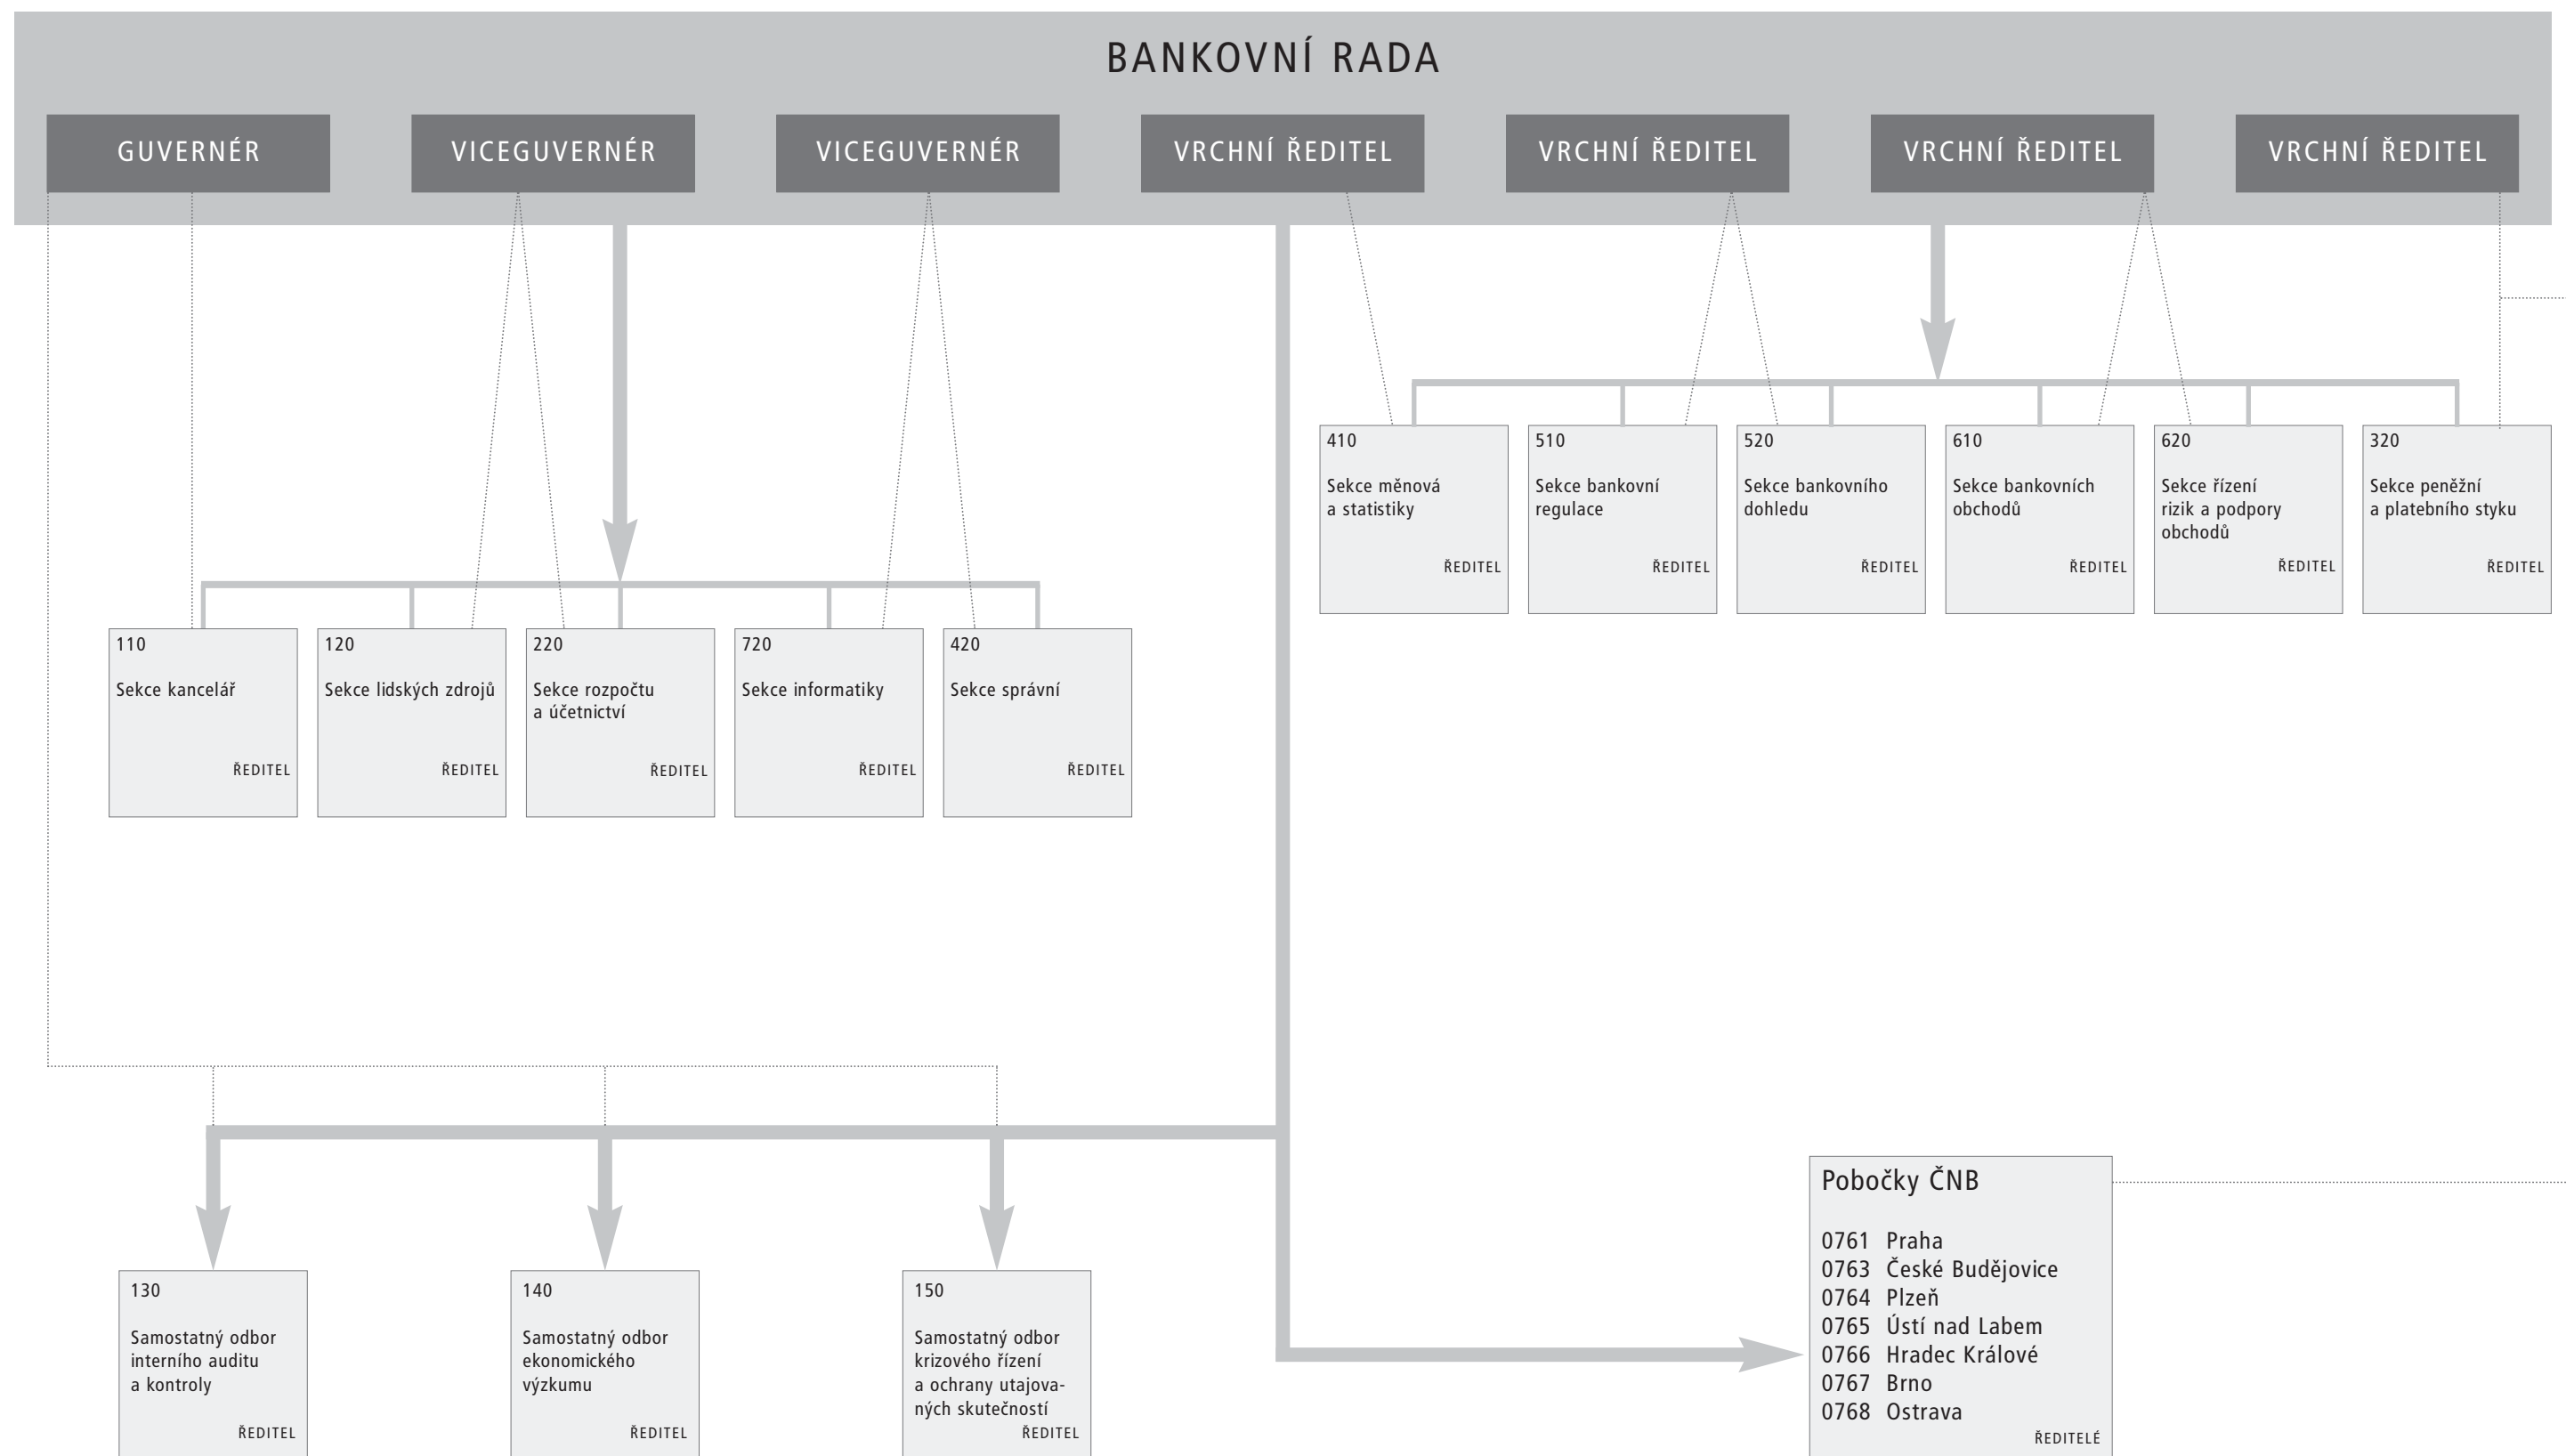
BANKOVNÍ RADA

GUVERNÉR

VICEGUVERNÉR

VICEGUVERNÉR

VRCHNÍ ŘEDITEL

VRCHNÍ ŘEDITEL

VRCHNÍ ŘEDITEL

VRCHNÍ ŘEDITEL

410
Sekce měnová a statistiky
ŘEDITEL

510
Sekce bankovní regulace
ŘEDITEL

520
Sekce bankovního dohledu
ŘEDITEL

610
Sekce bankovních obchodů
ŘEDITEL

620
Sekce řízení rizik a podpory obchodů
ŘEDITEL

320
Sekce peněžní a platebního styku
ŘEDITEL

110
Sekce kancelář
ŘEDITEL

120
Sekce lidských zdrojů
ŘEDITEL

220
Sekce rozpočtu a účetnictví
ŘEDITEL

720
Sekce informatiky
ŘEDITEL

420
Sekce správní
ŘEDITEL

Pobočky ČNB

0761 Praha
0763 České Budějovice
0764 Plzeň
0765 Ústí nad Labem
0766 Hradec Králové
0767 Brno
0768 Ostrava
ŘEDITELÉ

130
Samostatný odbor interního auditu a kontroly
ŘEDITEL

140
Samostatný odbor ekonomického výzkumu
ŘEDITEL

150
Samostatný odbor krizového řízení a ochrany utajovaných skutečností
ŘEDITEL